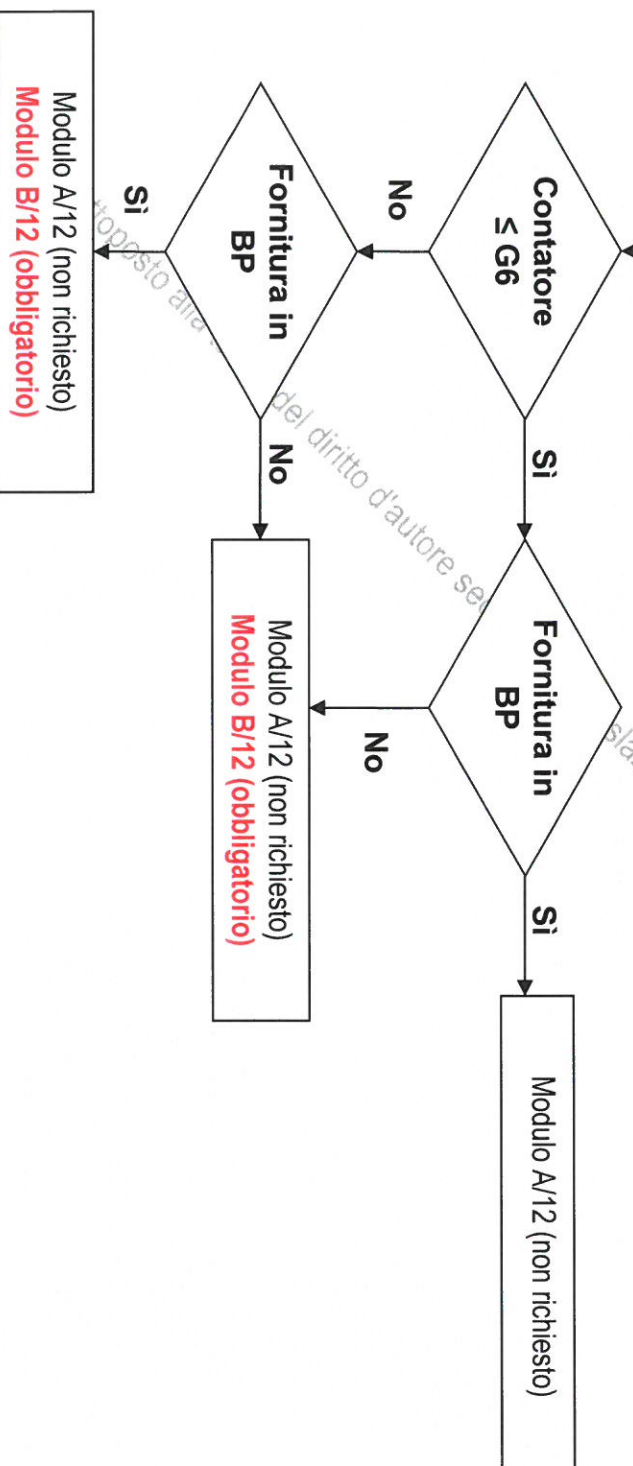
Contatore
≤ G6

No

Sì

Fornitura in
BP

Sì

No

Modulo A/12 (non richiesto)
Modulo B/12 (obbligatorio)

Fornitura in
BP

No

Sì

Modulo A/12 (non richiesto)
Modulo B/12 (obbligatorio)

Modulo A/12 (non richiesto)

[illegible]ttoposto alla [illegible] del diritto d'autore se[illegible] sla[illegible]